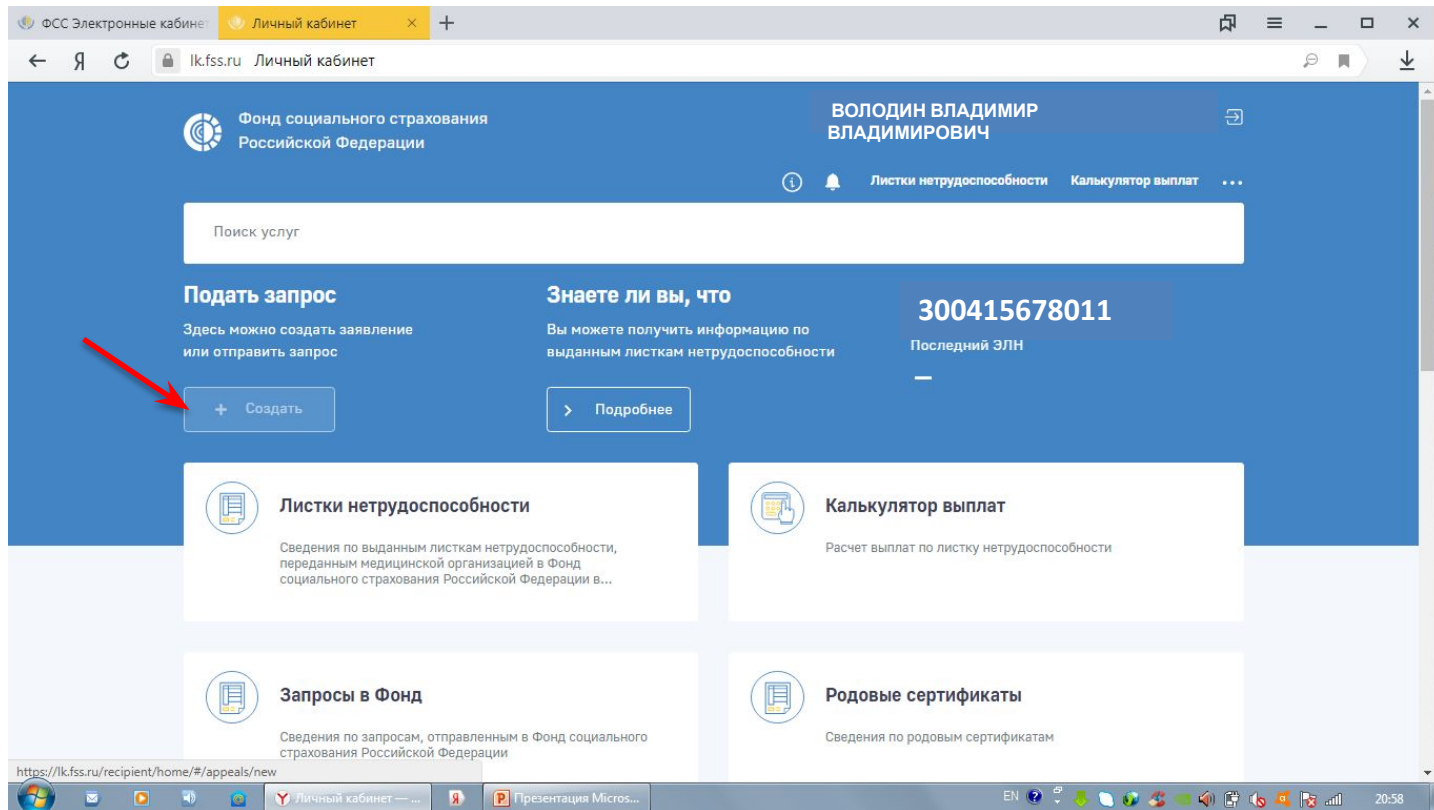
ФСС Электронные кабине Личный кабинет × +

lk.fss.ru Личный кабинет

Фонд социального страхования Российской Федерации

ВОЛОДИН ВЛАДИМИР ВЛАДИМИРОВИЧ

Листки нетрудоспособности Калькулятор выплат ...

Поиск услуг

Подать запрос

Здесь можно создать заявление или отправить запрос

+ Создать

Знаете ли вы, что

Вы можете получить информацию по выданным листкам нетрудоспособности

> Подробнее

300415678011

Последний ЭЛН

–

Листки нетрудоспособности

Сведения по выданным листкам нетрудоспособности, переданным медицинской организацией в Фонд социального страхования Российской Федерации в...

Калькулятор выплат

Расчет выплат по листку нетрудоспособности

Запросы в Фонд

Сведения по запросам, отправленным в Фонд социального страхования Российской Федерации

Родовые сертификаты

Сведения по родовым сертификатам

https://lk.fss.ru/recipient/home/#/appeals/new

Личный кабинет — ...

Презентация Micros...

EN

20:58